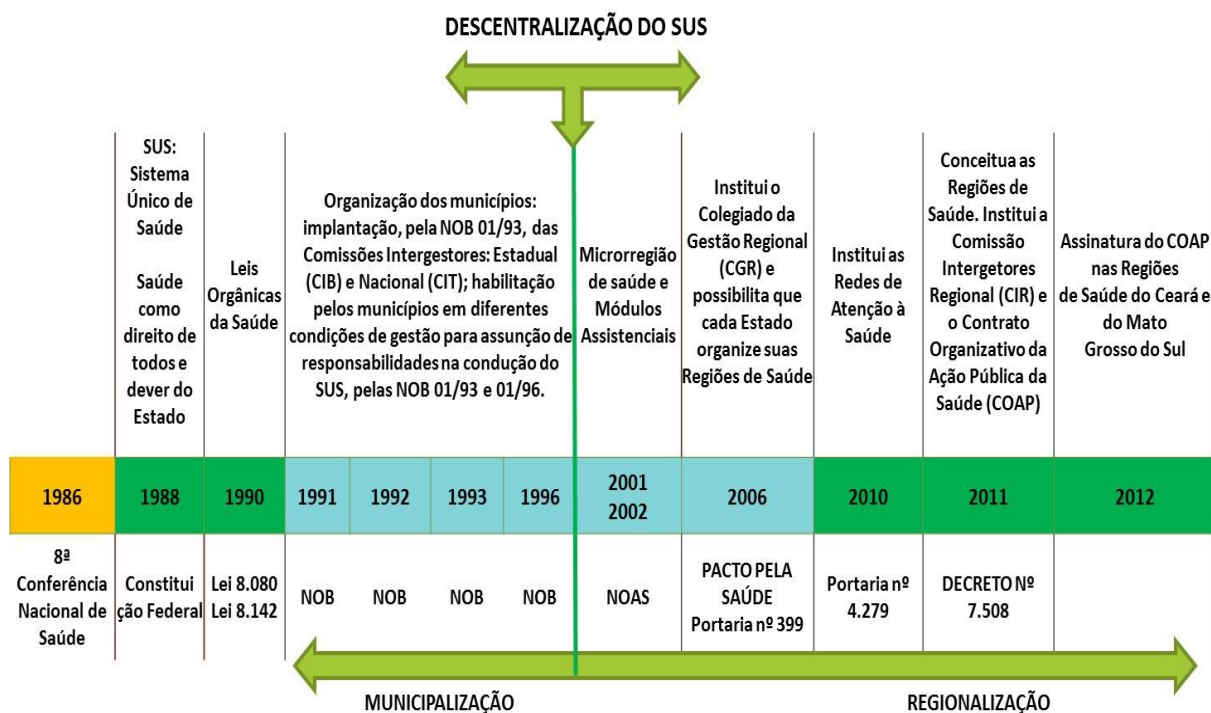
DESCENTRALIZAÇÃO DO SUS

| | SUS: Sistema Único de Saúde Saúde como direito de todos e dever do Estado | Leis Orgânicas da Saúde | Organização dos municípios: implantação, pela NOB 01/93, das Comissões Intergestores: Estadual (CIB) e Nacional (CIT); habilitação pelos municípios em diferentes condições de gestão para assunção de responsabilidades na condução do SUS, pelas NOB 01/93 e 01/96. | | | | Microrregião de saúde e Módulos Assistenciais | Institui o Colegiado da Gestão Regional (CGR) e possibilita que cada Estado organize suas Regiões de Saúde | Institui as Redes de Atenção à Saúde | Conceitua as Regiões de Saúde. Institui a Comissão Intergetores Regional (CIR) e o Contrato Organizativo da Ação Pública da Saúde (COAP) | Assinatura do COAP nas Regiões de Saúde do Ceará e do Mato Grosso do Sul |
|---|---|---|---|---|---|---|---|---|---|---|---|
| 1986 | 1988 | 1990 | 1991 | 1992 | 1993 | 1996 | 2001 2002 | 2006 | 2010 | 2011 | 2012 |
| 8ª Conferência Nacional de Saúde | Constituição Federal | Lei 8.080 Lei 8.142 | NOB | NOB | NOB | NOB | NOAS | PACTO PELA SAÚDE Portaria nº 399 | Portaria nº 4.279 | DECRETO Nº 7.508 | |

MUNICIPALIZAÇÃO

REGIONALIZAÇÃO